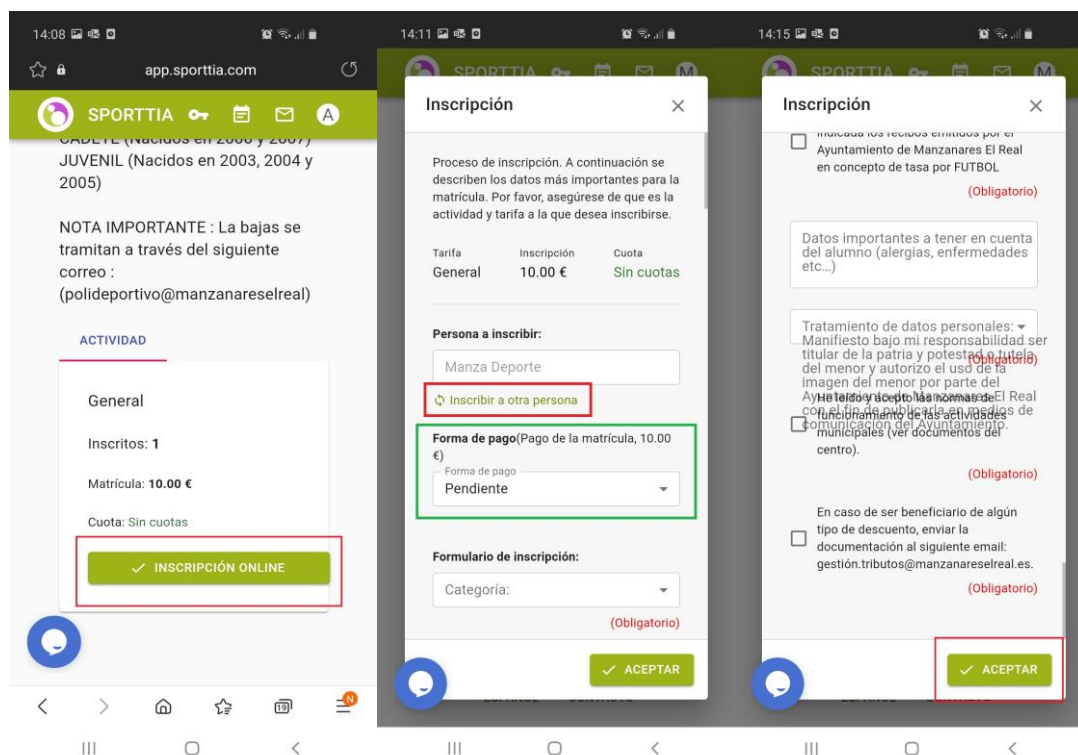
14:08

app.sporttia.com

SPORTTIA A

CADETE (Nacidos en 2006 y 2007) JUVENIL (Nacidos en 2003, 2004 y 2005)

NOTA IMPORTANTE : La bajas se tramitan a través del siguiente correo : (polideportivo@manzanareselreal)

ACTIVIDAD

General

Inscritos: 1

Matrícula: 10.00 €

Cuota: Sin cuotas

✓ INSCRIPCIÓN ONLINE

N

14:11

SPORTTIA M

Inscripción ×

Proceso de inscripción. A continuación se describen los datos más importantes para la matrícula. Por favor, asegúrese de que es la actividad y tarifa a la que desea inscribirse.

| Tarifa | Inscripción | Cuota |
|---|---|---|
| General | 10.00 € | Sin cuotas |

Persona a inscribir:

Manza Deporte

Inscribir a otra persona

Forma de pago(Pago de la matrícula, 10.00 €)

Forma de pago

Pendiente

Formulario de inscripción:

Categoría:

(Obligatorio)

✓ ACEPTAR

14:15

SPORTTIA M

Inscripción ×

indicada los recibos emitidos por el Ayuntamiento de Manzanares El Real en concepto de tasa por FUTBOL

(Obligatorio)

Datos importantes a tener en cuenta del alumno (alergias, enfermedades etc...)

Tratamiento de datos personales: Manifiesto bajo mi responsabilidad ser titular de la patria y potestad o tutela del menor y autorizo el uso de la imagen del menor por parte del Ayuntamiento de Manzanares El Real con el fin de publicarla en medios de comunicación del Ayuntamiento.

(Obligatorio)

He leído y acepto las normas de funcionamiento de las actividades municipales (ver documentos del centro).

(Obligatorio)

En caso de ser beneficiario de algún tipo de descuento, enviar la documentación al siguiente email: gestión.tributos@manzanareselreal.es.

(Obligatorio)

✓ ACEPTAR